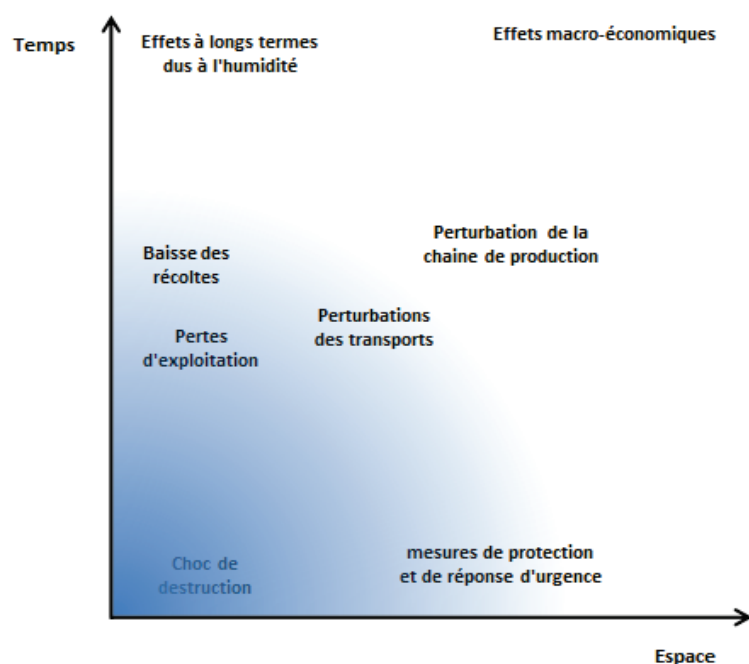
Temps

Effets à longs termes dus à l'humidité

Effets macro-économiques

Perturbation de la chaine de production

Baisse des récoltes

Perturbations des transports

Pertes d'exploitation

Choc de destruction

mesures de protection et de réponse d'urgence

Espace